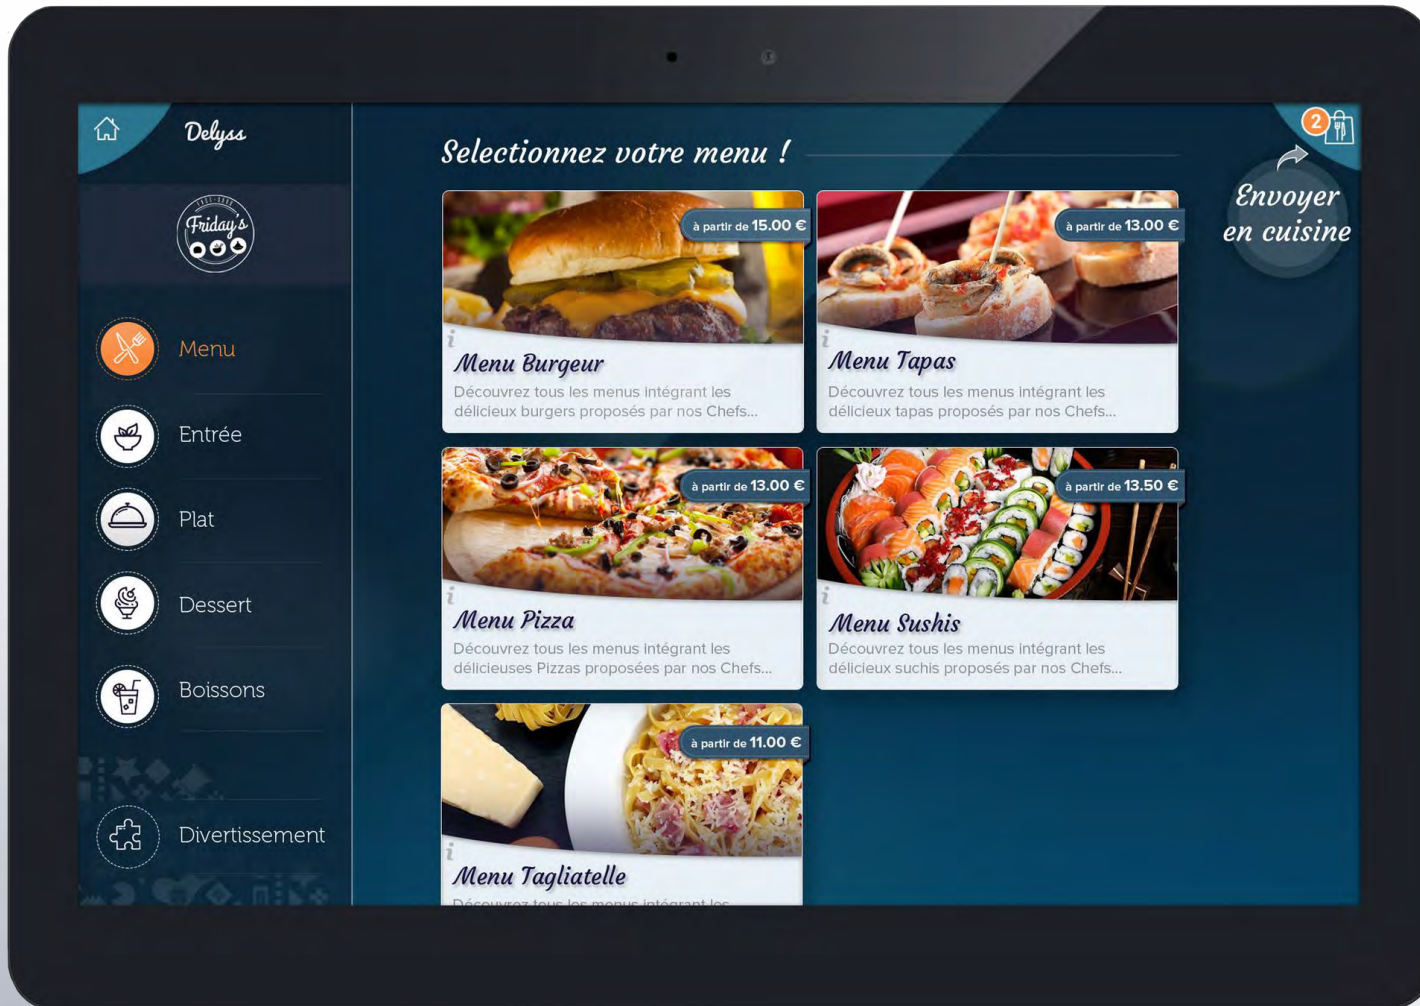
Delyss

Friday's

Menu

Entrée

Plat

Dessert

Boissons

Divertissement

Selectionnez votre menu !

2

Envoyer en cuisine

à partir de 15.00 €

i

Menu Burgeur

Découvrez tous les menus intégrant les délicieux burgers proposés par nos Chefs...

à partir de 13.00 €

i

Menu Tapas

Découvrez tous les menus intégrant les délicieux tapas proposés par nos Chefs...

à partir de 13.00 €

i

Menu Pizza

Découvrez tous les menus intégrant les délicieuses Pizzas proposées par nos Chefs...

à partir de 13.50 €

i

Menu Sushis

Découvrez tous les menus intégrant les délicieux suchis proposés par nos Chefs...

à partir de 11.00 €

i

Menu Tagliatelle

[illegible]